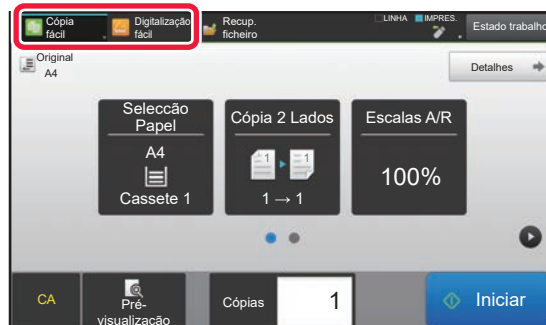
Cópia fácil
Digitalização fácil
Recup. ficheiro
LINHA
IMPRES.
Estado trabalho

Original
A4

Detalhes

Selecção Papel
A4
Cassete 1

Cópia 2 Lados
1
1
1 → 1

Escalas A/R
100%

CA
Pré-visualização
Cópias
1
Iniciar